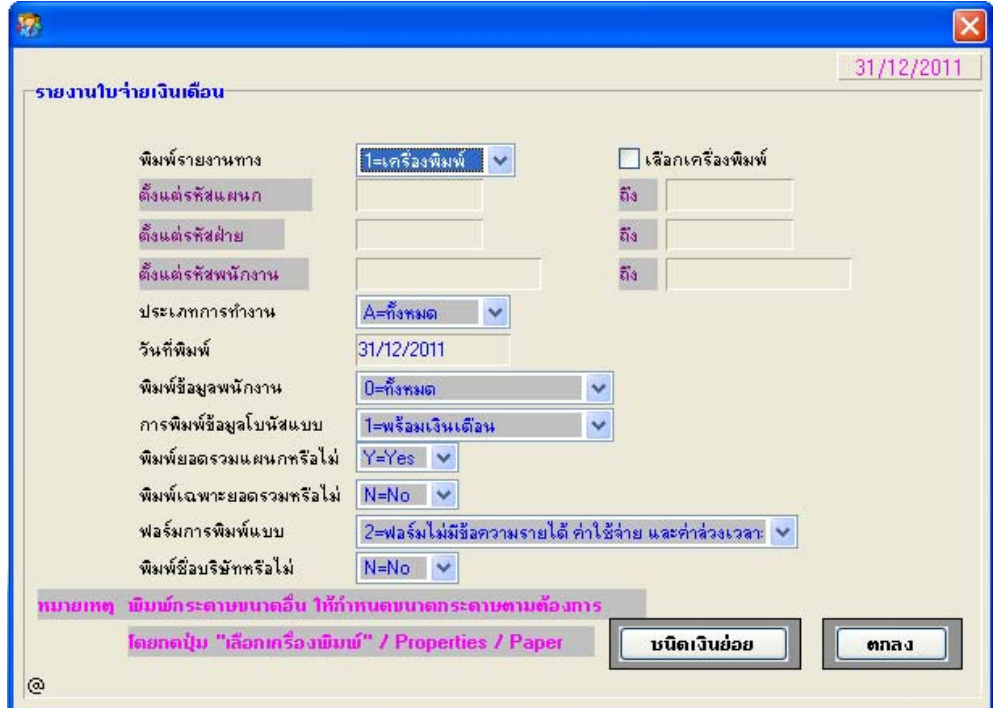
31/12/2011

รายงานใบจ่ายเงินเดือน

พิมพ์รายงานทาง
1=เครื่องพิมพ์
เลือกเครื่องพิมพ์

ตั้งแต่รหัสแผนก
ถึง

ตั้งแต่รหัสฝ่าย
ถึง

ตั้งแต่รหัสพนักงาน
ถึง

ประเภทการทำงาน
A=ทั้งหมด

วันที่พิมพ์
31/12/2011

พิมพ์ข้อมูลพนักงาน
0=ทั้งหมด

การพิมพ์ข้อมูลโบนัสแบบ
1=พร้อมเงินเดือน

พิมพ์ยอดรวมแผนกหรือไม่
Y=Yes

พิมพ์เฉพาะยอดรวมหรือไม่
N=No

ฟอร์มการพิมพ์แบบ
2=ฟอร์มไม่มีข้อความรายได้ ค่าใช้จ่าย และค่าล่วงเวลา

พิมพ์ชื่อบริษัทหรือไม่
N=No

หมายเหตุ พิมพ์กระดาษขนาดอื่น ให้กำหนดขนาดกระดาษตามต้องการ

โดยกดปุ่ม "เลือกเครื่องพิมพ์" / Properties / Paper

ชนิดเงินย่อย

ตกลง

@